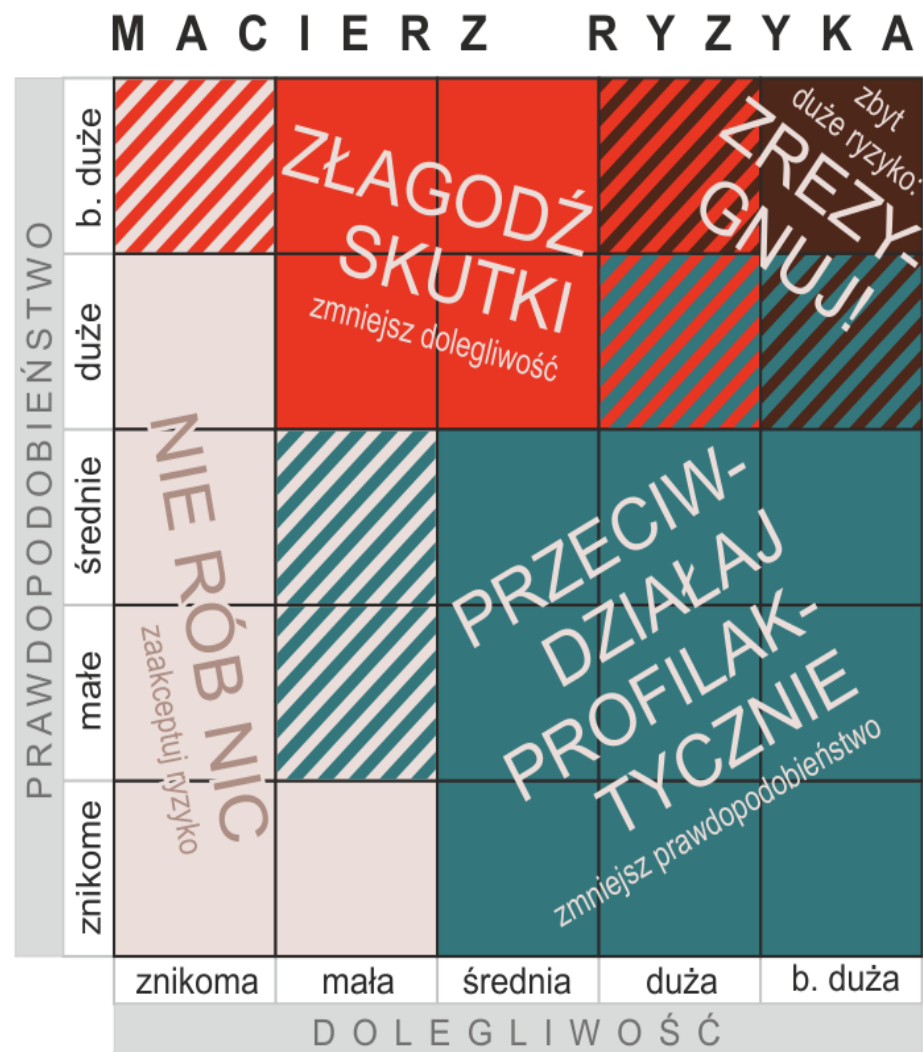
MACIERZ RYZYKA

PRAWDOPODOBIEŃSTWO

b. duże
duże
średnie
małe
znikome

ZŁAGODŹ SKUTKI
zmniejsz dolegliwość

zbyt duże ryzyko: ZREZYGNUJ!

NIE RÓB NIC
zaakceptuj ryzyko

PRZECIWDZIAŁAJ PROFILAKTYCZNIE
zmniejsz prawdopodobieństwo

znikoma
mała
średnia
duża
b. duża

DOLEGLIWOŚĆ